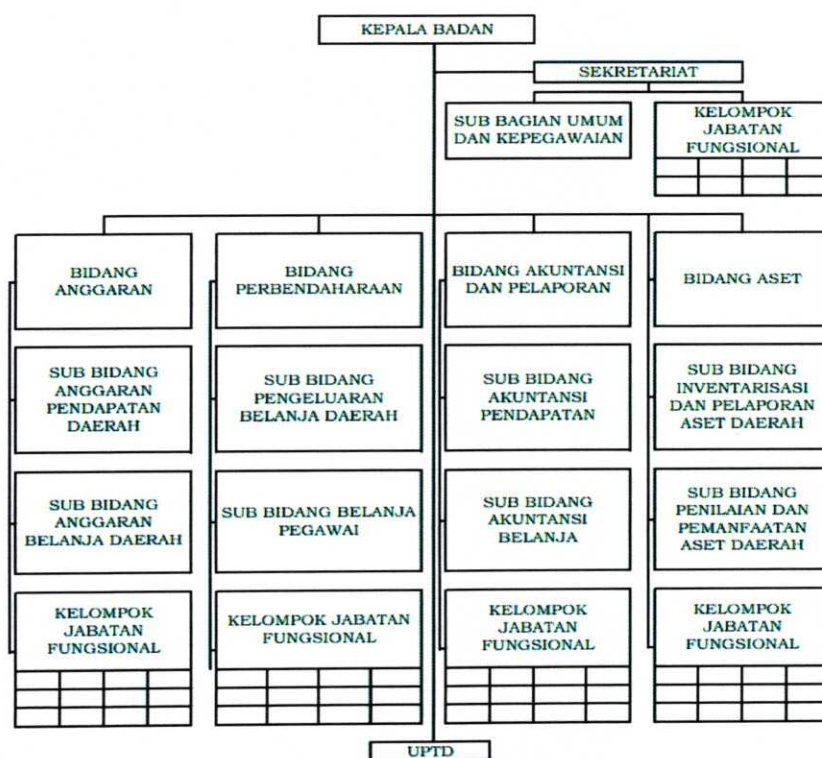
KEPALA BADAN

SEKRETARIAT

SUB BAGIAN UMUM DAN KEPEGAWAIAN

KELOMPOK JABATAN FUNGSIONAL

BIDANG ANGGARAN

SUB BIDANG ANGGARAN PENDAPATAN DAERAH

SUB BIDANG ANGGARAN BELANJA DAERAH

KELOMPOK JABATAN FUNGSIONAL

BIDANG PERBENDAHARAAN

SUB BIDANG PENGELUARAN BELANJA DAERAH

SUB BIDANG BELANJA PEGAWAI

KELOMPOK JABATAN FUNGSIONAL

BIDANG AKUNTANSI DAN PELAPORAN

SUB BIDANG AKUNTANSI PENDAPATAN

SUB BIDANG AKUNTANSI BELANJA

KELOMPOK JABATAN FUNGSIONAL

BIDANG ASET

SUB BIDANG INVENTARISASI DAN PELAPORAN ASET DAERAH

SUB BIDANG PENILAIAN DAN PEMANFAATAN ASET DAERAH

KELOMPOK JABATAN FUNGSIONAL

UPTD